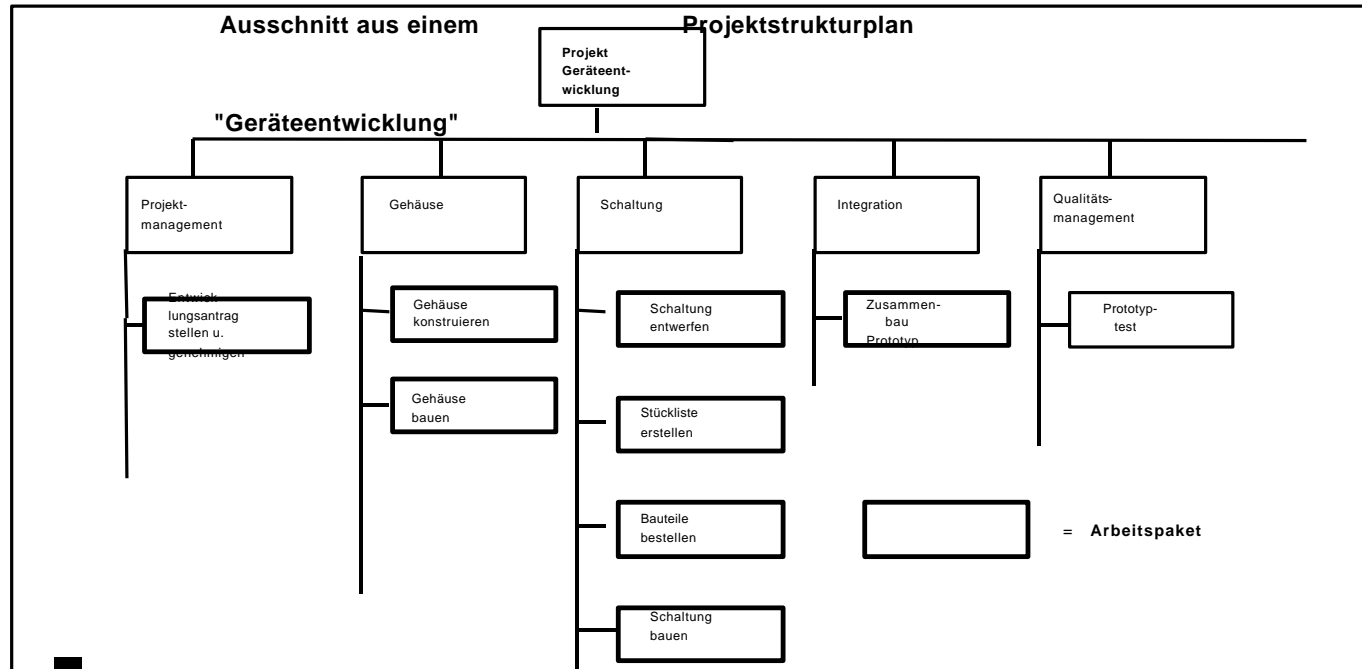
Ausschnitt aus einem Projektstrukturplan

Projekt Geräteentwicklung

"Geräteentwicklung"

Projektmanagement

Gehäuse

Schaltung

Integration

Qualitätsmanagement

Entwicklungsantrag stellen u. genehmigen

Gehäuse konstruieren

Gehäuse bauen

Schaltung entwerfen

Stückliste erstellen

Bauteile bestellen

Schaltung bauen

Zusammenbau Prototyp

Prototyptest

= Arbeitspaket